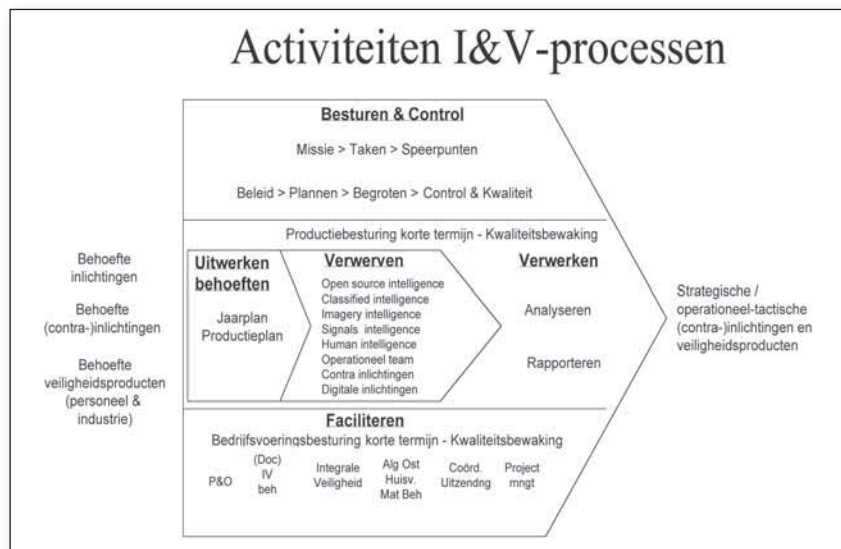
Activiteiten I&V-processen

Besturen & Control

Missie > Taken > Speerpunten

Beleid > Plannen > Begroten > Control & Kwaliteit

Productiebesturing korte termijn - Kwaliteitsbewaking

Behoefte inlichtingen

Behoefte (contra-)inlichtingen

Behoefte veiligheidsproducten (personeel & industrie)

Uitwerken behoeften

Jaarplan Productieplan

Verwerven

Open source intelligence
Classified intelligence
Imagery intelligence
Signals intelligence
Human intelligence
Operationeel team
Contra inlichtingen
Digitale inlichtingen

Verwerken

Analyseren

Rapporteren

Strategische / operationeel-tactische (contra-)inlichtingen en veiligheidsproducten

Faciliteren

Bedrijfsvoeringsbesturing korte termijn - Kwaliteitsbewaking

P&O

(Doc) IV beh

Integrale Veiligheid

Alg Ost Huisv. Mat Beh

Coörd. Uitzendng

Project mngt